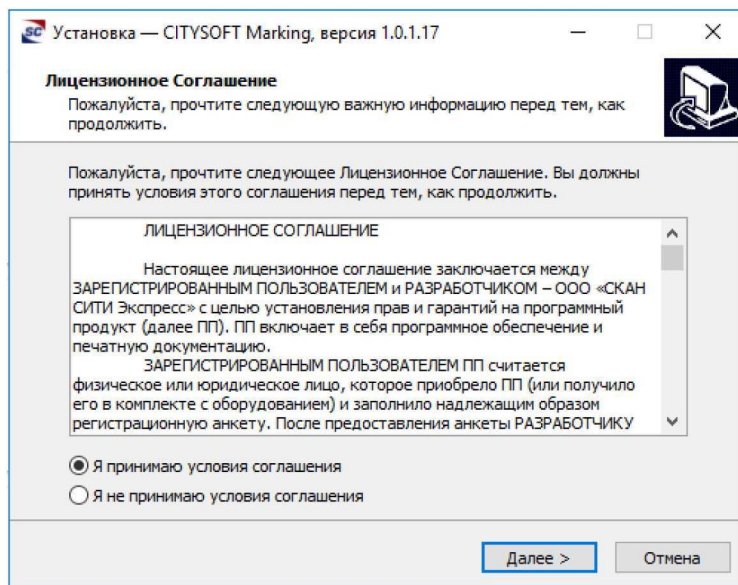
SC Установка — CITYSOFT Marking, версия 1.0.1.17

Лицензионное Соглашение
Пожалуйста, прочтите следующую важную информацию перед тем, как продолжить.

Пожалуйста, прочтите следующее Лицензионное Соглашение. Вы должны принять условия этого соглашения перед тем, как продолжить.

ЛИЦЕНЗИОННОЕ СОГЛАШЕНИЕ

Настоящее лицензионное соглашение заключается между ЗАРЕГИСТРИРОВАННЫМ ПОЛЬЗОВАТЕЛЕМ и РАЗРАБОТЧИКОМ – ООО «СКАН СИТИ Экспресс» с целью установления прав и гарантий на программный продукт (далее ПП). ПП включает в себя программное обеспечение и печатную документацию.
ЗАРЕГИСТРИРОВАННЫМ ПОЛЬЗОВАТЕЛЕМ ПП считается физическое или юридическое лицо, которое приобрело ПП (или получило его в комплекте с оборудованием) и заполнило надлежащим образом регистрационную анкету. После предоставления анкеты РАЗРАБОТЧИКУ

Я принимаю условия соглашения
Я не принимаю условия соглашения

Далее >
Отмена